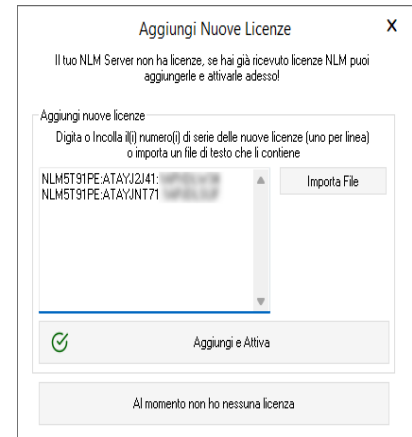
Aggiungi Nuove Licenze

X

Il tuo NLM Server non ha licenze, se hai già ricevuto licenze NLM puoi aggiungerle e attivarle adesso!

Aggiungi nuove licenze

Digita o Incolla il(i) numero(i) di serie delle nuove licenze (uno per linea) o importa un file di testo che li contiene

NLM5T91PE:ATAYJ2J41:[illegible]
NLM5T91PE:ATAYJNT71 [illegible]

Importa File

Aggiungi e Attiva

Al momento non ho nessuna licenza